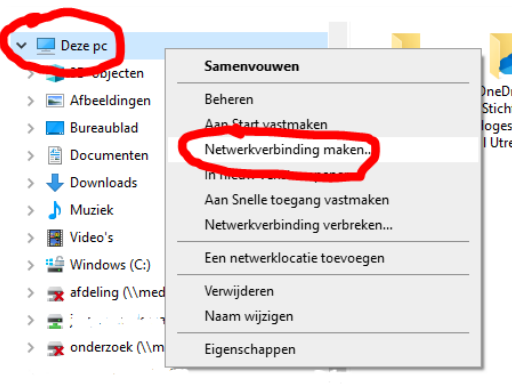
Deze pc
3D-objecten
Afbeeldingen
Bureaublad
Documenten
Downloads
Muziek
Video's
Windows (C:)
afdeling (\\med
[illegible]
onderzoek (\\m

Samenvouwen
Beheren
Aan Start vastmaken
Netwerkverbinding maken...
In nieuw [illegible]
Aan Snelle toegang vastmaken
Netwerkverbinding verbreken...
Een netwerklocatie toevoegen
Verwijderen
Naam wijzigen
Eigenschappen

OneDr
Sticht
loges
Utre